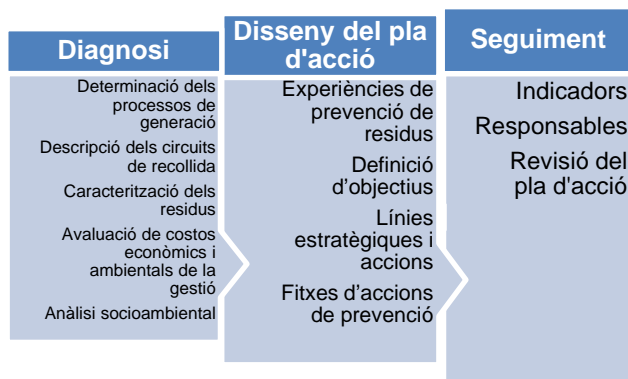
Diagnosi

Determinació dels processos de generació

Descripció dels circuits de recollida

Caracterització dels residus

Avaluació de costos econòmics i ambientals de la gestió

Anàlisi socioambiental

Disseny del pla d'acció

Experiències de prevenció de residus

Definició d'objectius

Línies estratègiques i accions

Fitxes d'accions de prevenció

Seguiment

Indicadors

Responsables

Revisió del pla d'acció